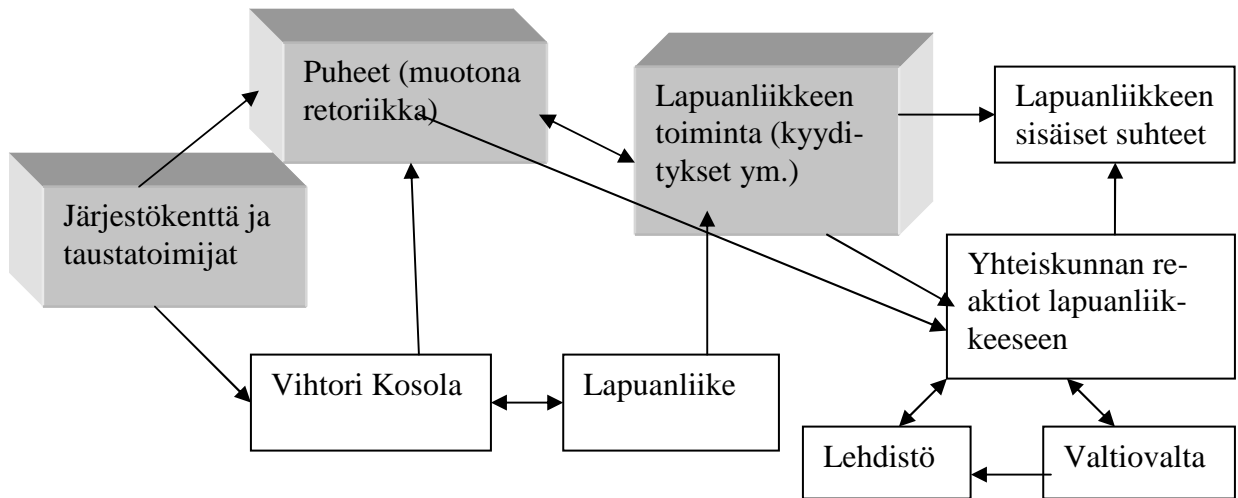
Puheet (muotona retoriikka)

Lapuanliikkeen toiminta (kyyditykset ym.)

Lapuanliikkeen sisäiset suhteet

Järjestökenttä ja taustatoimijat

Yhteiskunnan reaktiot lapuanliikkeeseen

Vihtori Kosola

Lapuanliike

Lehdistö

Valtiovalta